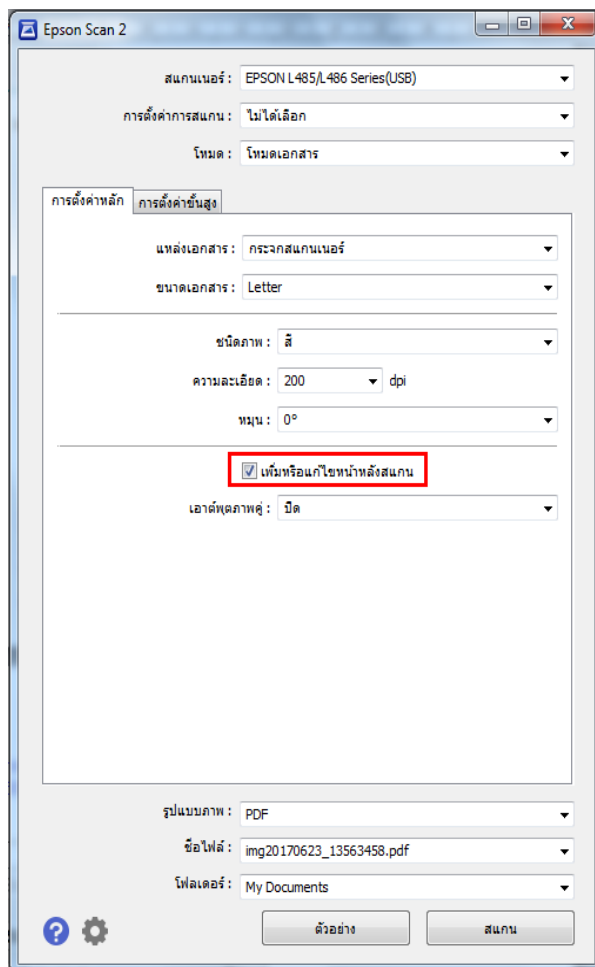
Epson Scan 2

สแกนเนอร์ : EPSON L485/L486 Series(USB)

การตั้งค่าการสแกน : ไม่ได้เลือก

โหมด : โหมดเอกสาร

การตั้งค่าหลัก | การตั้งค่าขั้นสูง

แหล่งเอกสาร : กระจกสแกนเนอร์

ขนาดเอกสาร : Letter

ชนิดภาพ : สี

ความละเอียด : 200 dpi

หมุน : 0°

เพิ่มหรือแก้ไขหน้าหลังสแกน

เอาต์พุตภาพคู่ : ปิด

รูปแบบภาพ : PDF

ชื่อไฟล์ : img20170623_13563458.pdf

โฟลเดอร์ : My Documents

ตัวอย่าง

สแกน